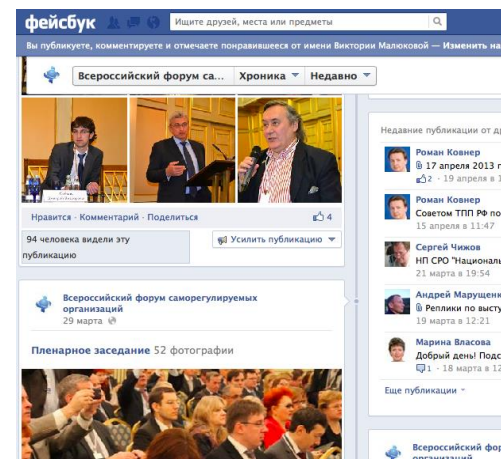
фейсбук

Ищите друзей, места или предметы

Вы публикуете, комментируете и отмечаете понравившееся от имени Виктории Малюковой – Изменить на

Всероссийский форум са... Хроника Недавно

Нравится · Комментарий · Поделиться 4

94 человека видели эту публикацию

Усилить публикацию

Всероссийский форум саморегулируемых организаций
29 марта

Пленарное заседание 52 фотографии

Недавние публикации от д

Роман Ковнер
17 апреля 2013 г
2 · 19 апреля в

Роман Ковнер
Советом ТПП РФ по
15 апреля в 11:47

Сергей Чижов
НП СРО "Национал
21 марта в 19:54

Андрей Марущен
Реплики по высту
19 марта в 12:21

Марина Власова
Добрый день! Подс
1 · 18 марта в

Еще публикации

Всероссийский форум организаций